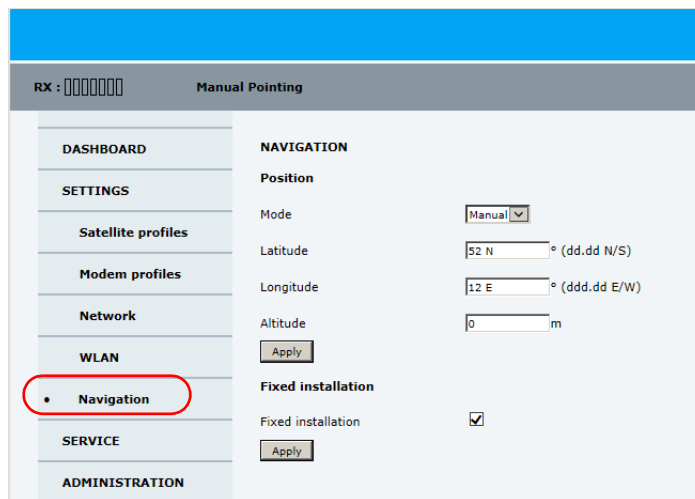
RX : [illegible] Manual Pointing

DASHBOARD

SETTINGS

Satellite profiles

Modem profiles

Network

WLAN

• Navigation

SERVICE

ADMINISTRATION

NAVIGATION

Position

Mode Manual

Latitude 52 N ° (dd.dd N/S)

Longitude 12 E ° (ddd.dd E/W)

Altitude 0 m

Apply

Fixed installation

Fixed installation ☑

Apply